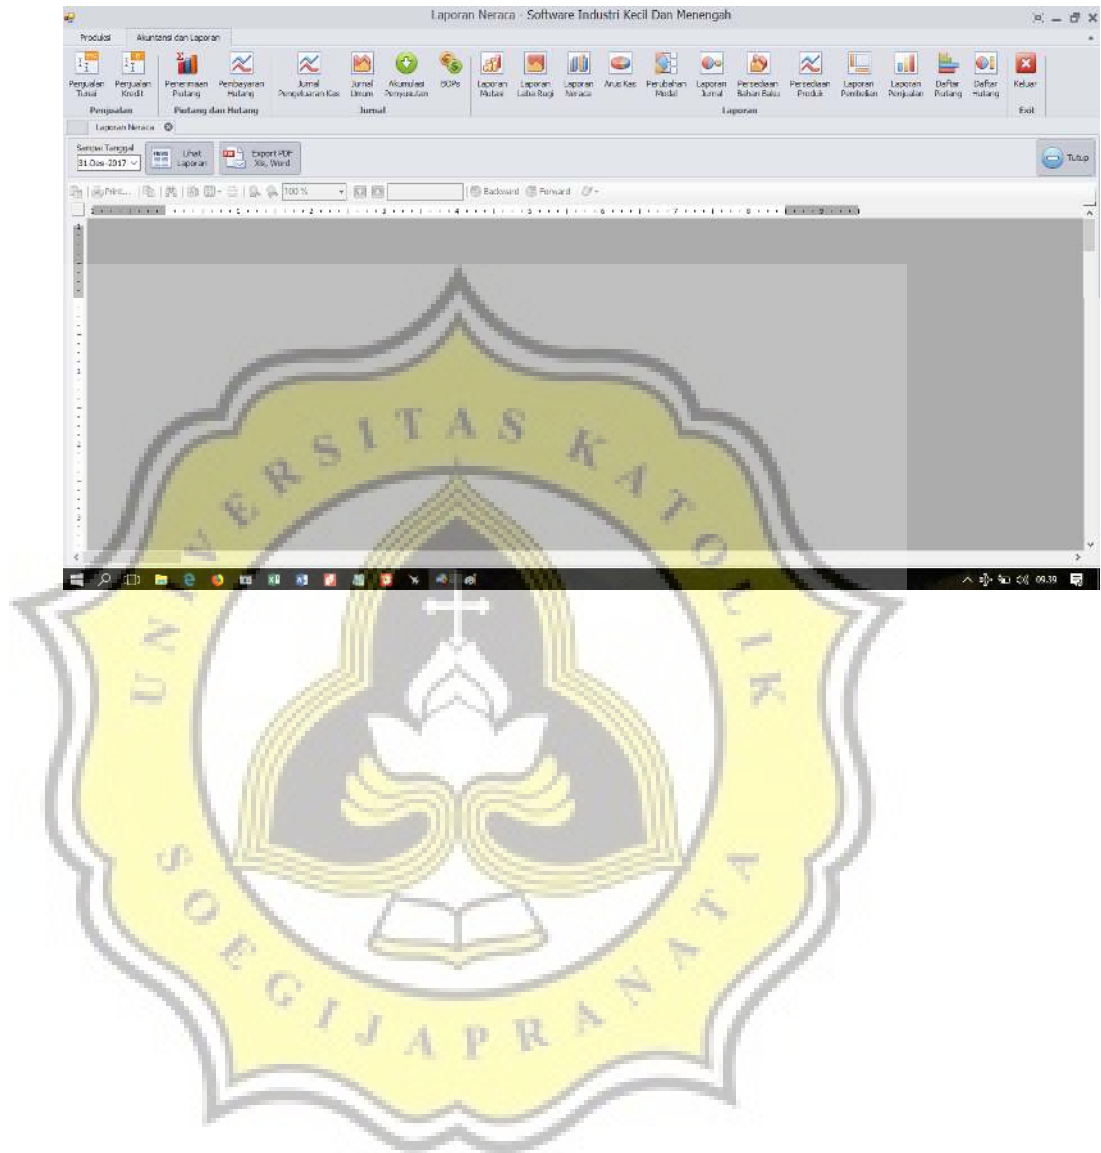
Laporan Neraca - Software Industri Kecil Dan Menengah

Produksi Akuntansi dan Laporan

Penjualan Tunai
Penjualan Kredit
Penjualan
Penerimaan Piutang
Pembayaran Hutang
Piutang dan Hutang
Jurnal Pengeluaran Kas
Jurnal Umum
Akumulasi Penyusutan
BOPs
Jurnal
Laporan Mutasi
Laporan Laba Rugi
Laporan Neraca
Arus Kas
Perubahan Modal
Laporan Jurnal
Persediaan Bahan Baku
Persediaan Produk
Laporan Pembelian
Laporan Penjualan
Daftar Piutang
Daftar Hutang
Laporan
Keluar
Exit

Laporan Neraca

Sampai Tanggal
31 Des 2017
Lihat Laporan
Export PDF Xls, Word
Tutup

Print... 100 % Backward Forward

UNIVERSITAS KATOLIK SOEGIJAPRANATA

09.39